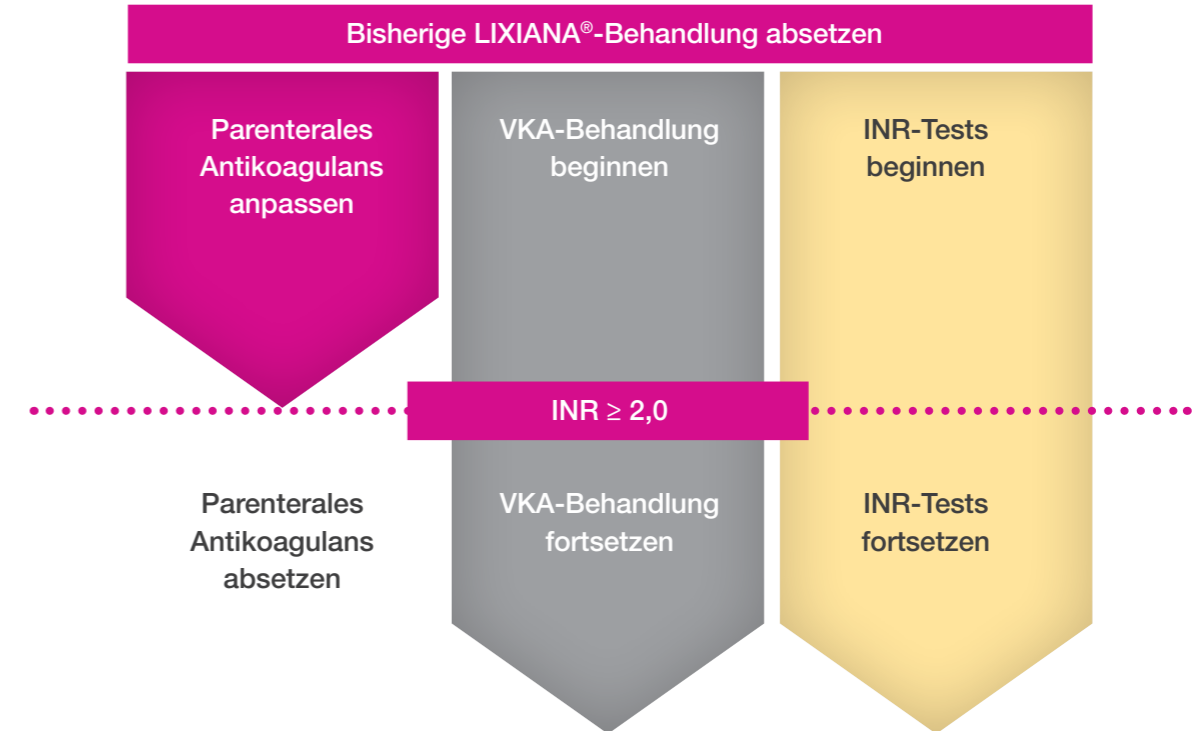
Bisherige LIXIANA®-Behandlung absetzen

Parenterales Antikoagulans anpassen

VKA-Behandlung beginnen

INR-Tests beginnen

INR $\geq$ 2,0

Parenterales Antikoagulans absetzen

VKA-Behandlung fortsetzen

INR-Tests fortsetzen